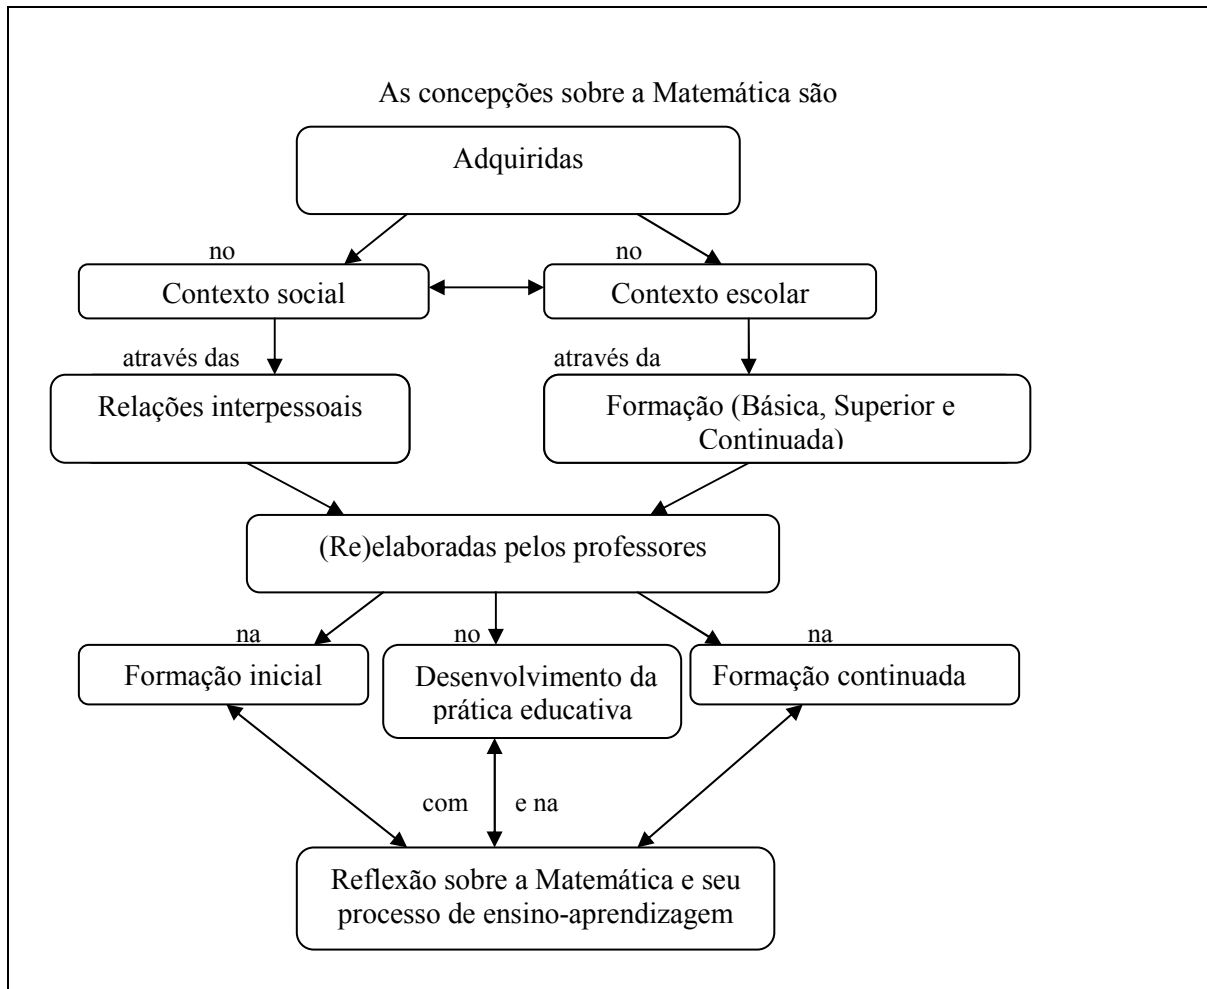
As concepções sobre a Matemática são

Adquiridas

no

no

Contexto social

Contexto escolar

através das

através da

Relações interpessoais

Formação (Básica, Superior e Continuada)

(Re)elaboradas pelos professores

na

no

na

Formação inicial

Desenvolvimento da prática educativa

Formação continuada

com

e na

Reflexão sobre a Matemática e seu processo de ensino-aprendizagem